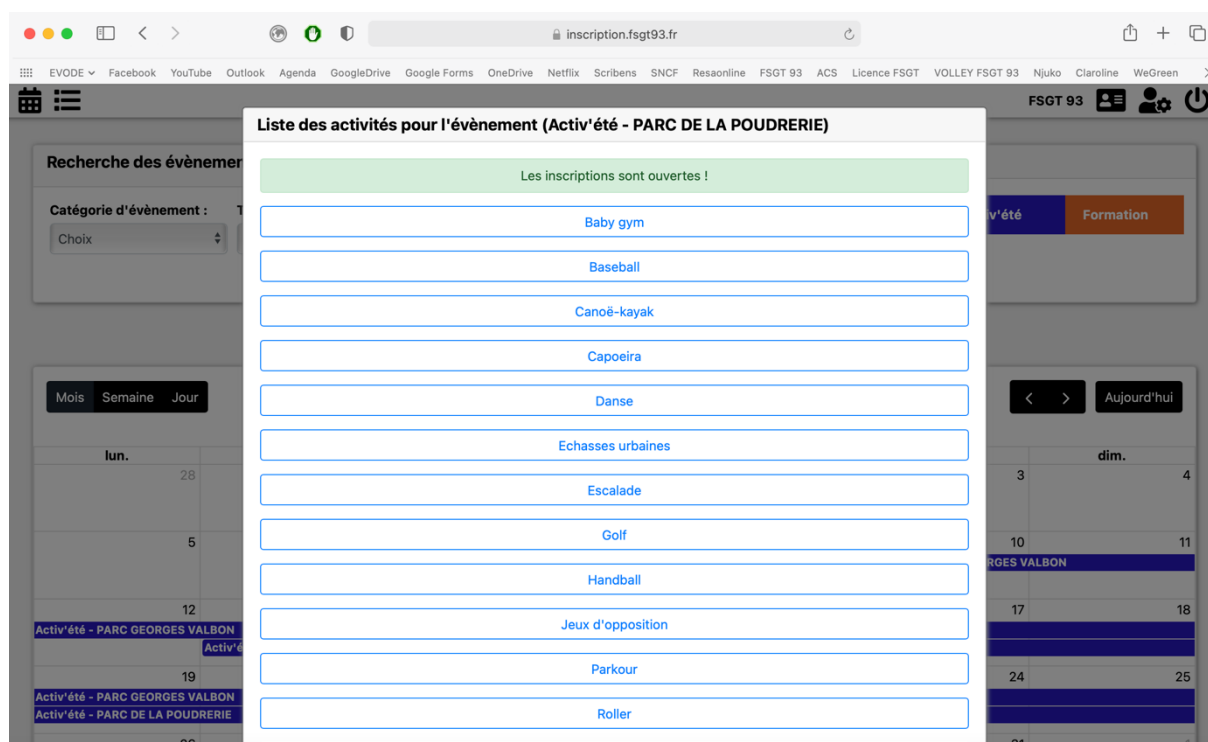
inscription.fsgt93.fr

EVODE Facebook YouTube Outlook Agenda GoogleDrive Google Forms OneDrive Netflix Scribens SNCF Resaonline FSGT 93 ACS Licence FSGT VOLLEY FSGT 93 Njuko Claroline WeGreen

FSGT 93

Recherche des évènemer

Catégorie d'évènement :

Choix

v'été

Formation

Mois Semaine Jour

Aujourd'hui

lun.

dim.

28

3

4

5

10

11

RGES VALBON

12

17

18

Activ'été - PARC GEORGES VALBON

Activ'é

19

24

25

Activ'été - PARC GEORGES VALBON

Activ'été - PARC DE LA POUDRERIE

Liste des activités pour l'évènement (Activ'été - PARC DE LA POUDRERIE)

Les inscriptions sont ouvertes !

Baby gym

Baseball

Canoë-kayak

Capoeira

Danse

Echasses urbaines

Escalade

Golf

Handball

Jeux d'opposition

Parkour

Roller